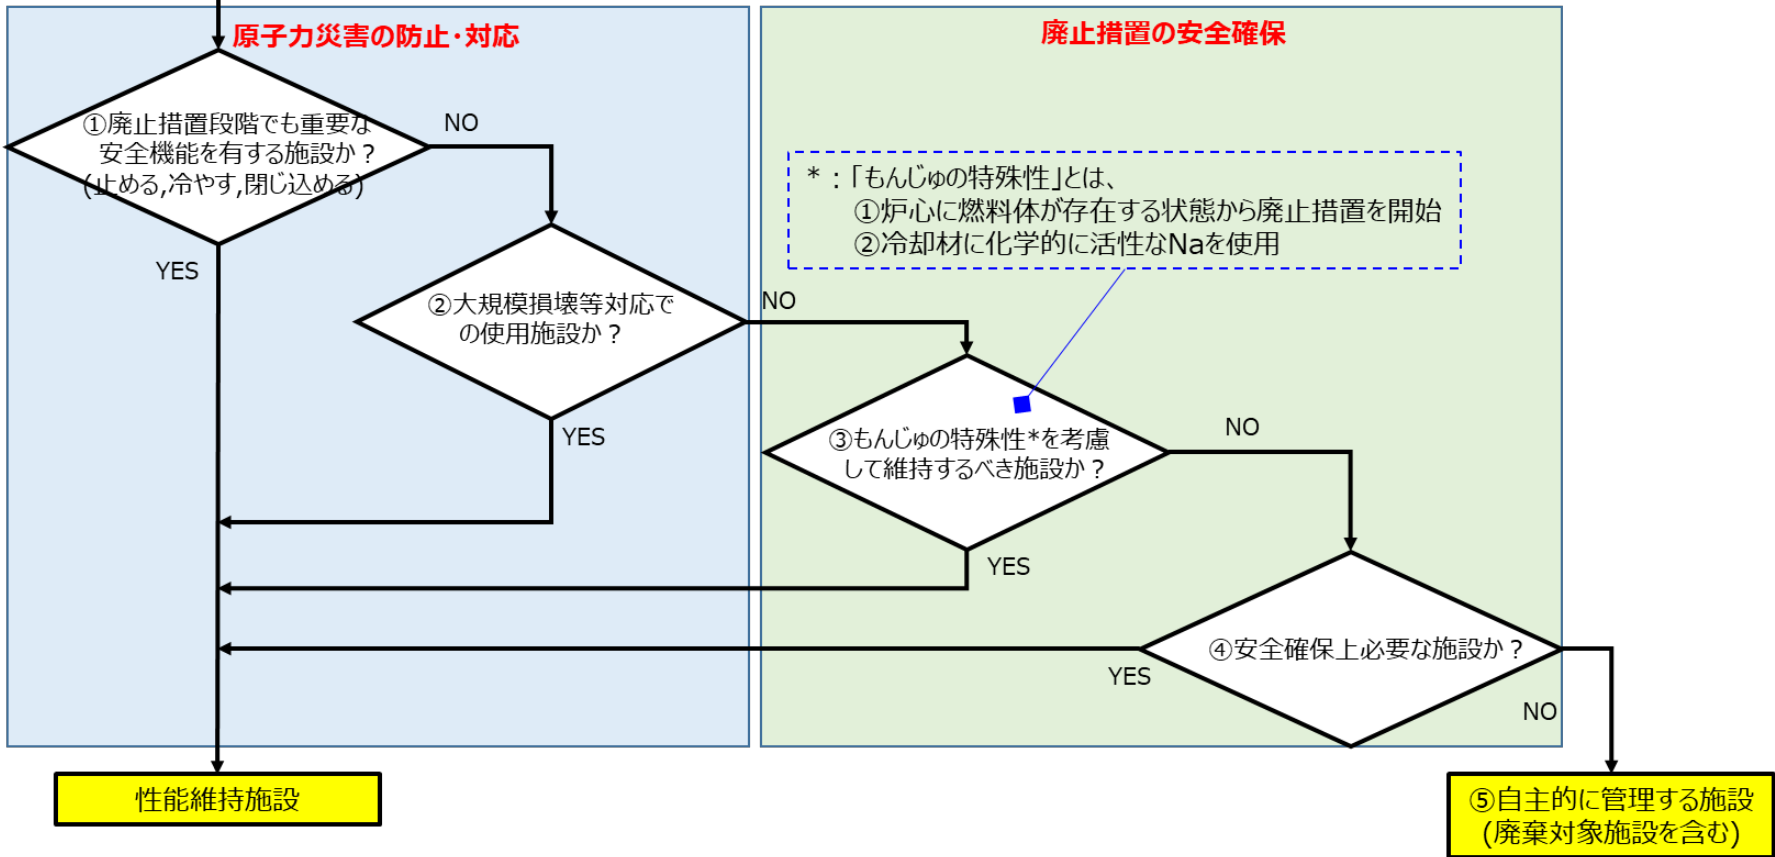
原子力災害の防止・対応

廃止措置の安全確保

①廃止措置段階でも重要な安全機能を有する施設か？(止める,冷やす,閉じ込める)

NO

YES

＊：「もんじゅの特殊性」とは、
①炉心に燃料体が存在する状態から廃止措置を開始
②冷却材に化学的に活性なNaを使用

②大規模損壊等対応での使用施設か？

NO

YES

③もんじゅの特殊性*を考慮して維持するべき施設か？

NO

YES

④安全確保上必要な施設か？

YES

NO

性能維持施設

⑤自主的に管理する施設
(廃棄対象施設を含む)